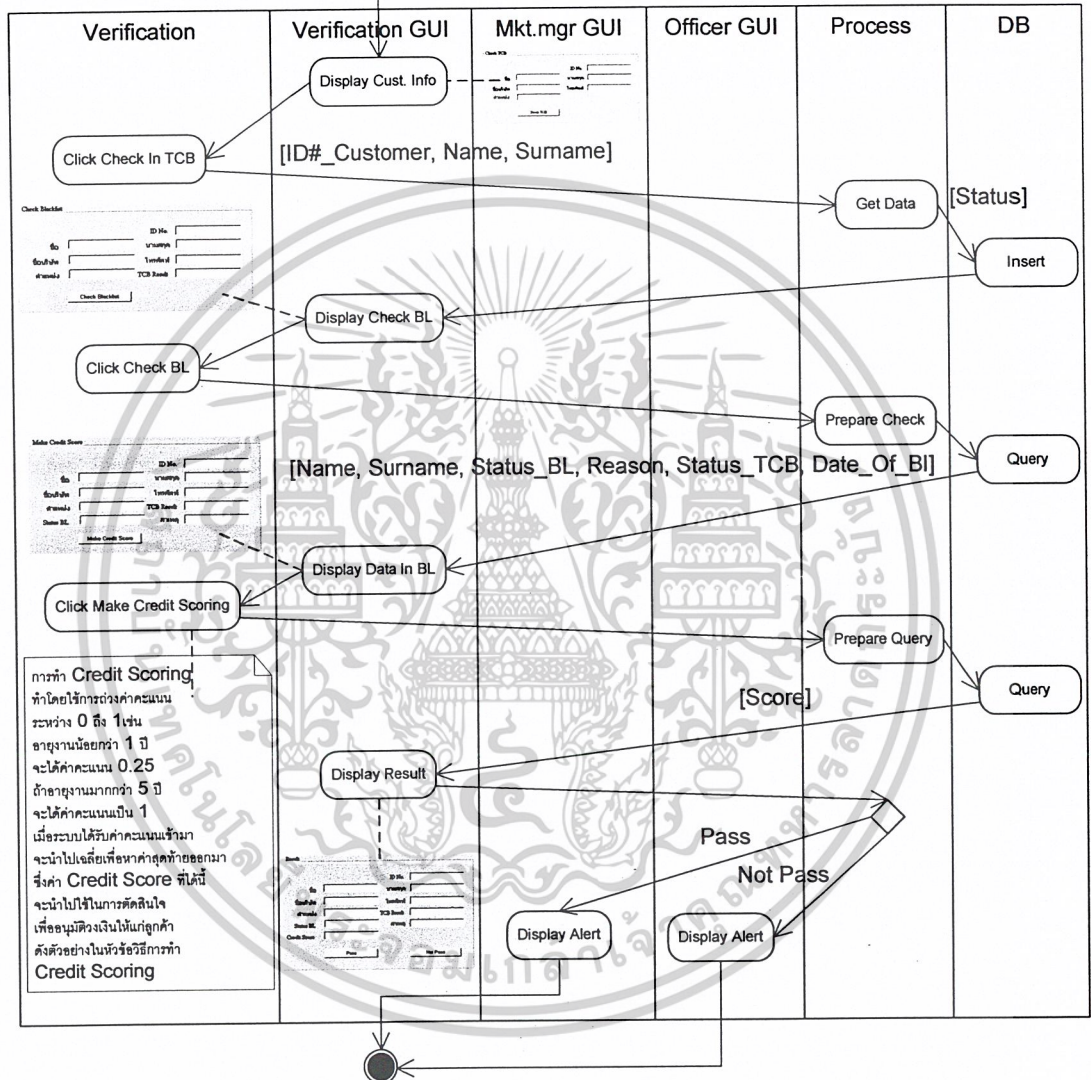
Verification
Verification GUI
Mkt.mgr GUI
Officer GUI
Process
DB

Display Cust. Info

Check TCB
ID No.
ชื่อ
นามสกุล
ที่อยู่
โทรศัพท์
ตำแหน่ง
Check TCB

Click Check In TCB

[ID#_Customer, Name, Surname]

Get Data

[Status]

Insert

Check Blacklist
ชื่อ
ID No.
นามสกุล
ที่อยู่
โทรศัพท์
ตำแหน่ง
TCB Result
Check Blacklist

Display Check BL

Click Check BL

Prepare Check

Make Credit Score
ชื่อ
ID No.
นามสกุล
ที่อยู่
โทรศัพท์
ตำแหน่ง
TCB Result
Status BL
สาเหตุ
Make Credit Score

[Name, Surname, Status_BL, Reason, Status_TCB, Date_Of_Bl]

Query

Display Data In BL

Click Make Credit Scoring

Prepare Query

Query

การทำ Credit Scoring ทำโดยใช้การถ่วงค่าคะแนน ระหว่าง 0 ถึง 1เช่น อายุงานน้อยกว่า 1 ปี จะได้ค่าคะแนน 0.25 ถ้าอายุงานมากกว่า 5 ปี จะได้ค่าคะแนนเป็น 1 เมื่อระบบได้รับค่าคะแนนเข้ามา จะนำไปเฉลี่ยเพื่อหาค่าสุดท้ายออกมา ซึ่งค่า Credit Score ที่ได้นี้ จะนำไปใช้ในการตัดสินใจ เพื่ออนุมัติวงเงินให้แก่ลูกค้า ดังตัวอย่างในหัวข้อวิธีการทำ Credit Scoring

[Score]

Display Result

Pass

Not Pass

Result
ชื่อ
ID No.
นามสกุล
ที่อยู่
โทรศัพท์
ตำแหน่ง
TCB Result
Status BL
สาเหตุ
Credit Score
Pass
Not Pass

Display Alert

Display Alert